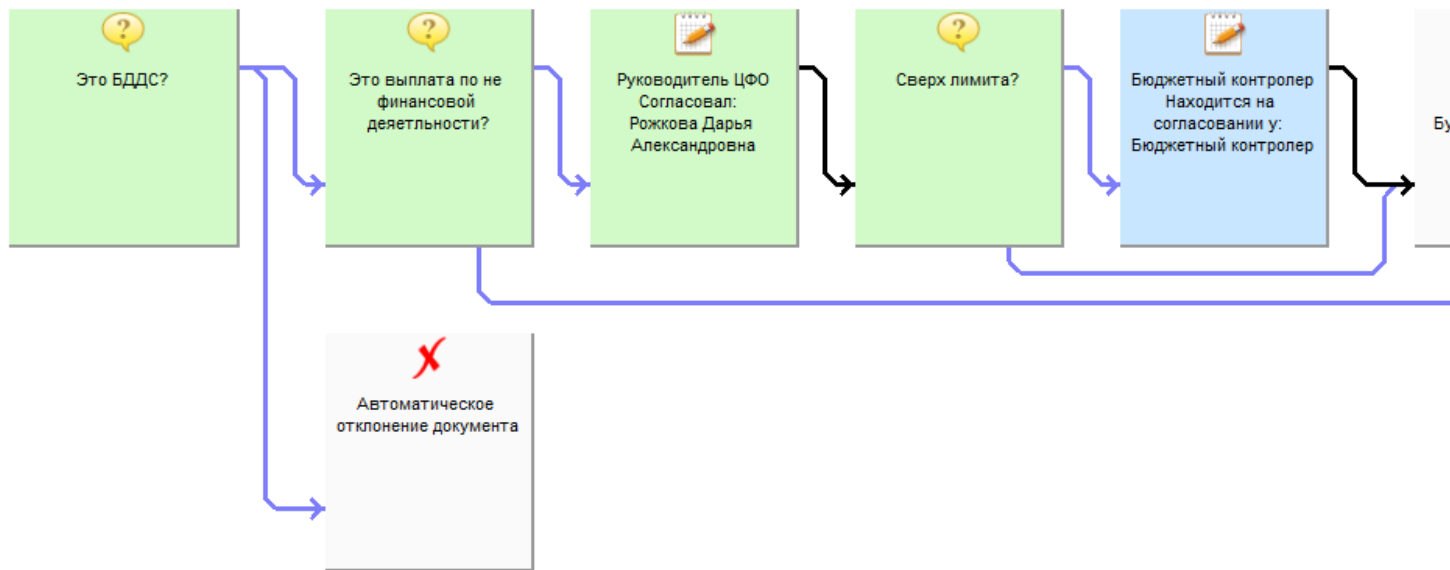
Это БДДС?

Это выплата по не финансовой деяетльности?

Руководитель ЦФО Согласовал: Рожкова Дарья Александровна

Сверх лимита?

Бюджетный контролер Находится на согласовании у: Бюджетный контролер

Бу

Автоматическое отклонение документа